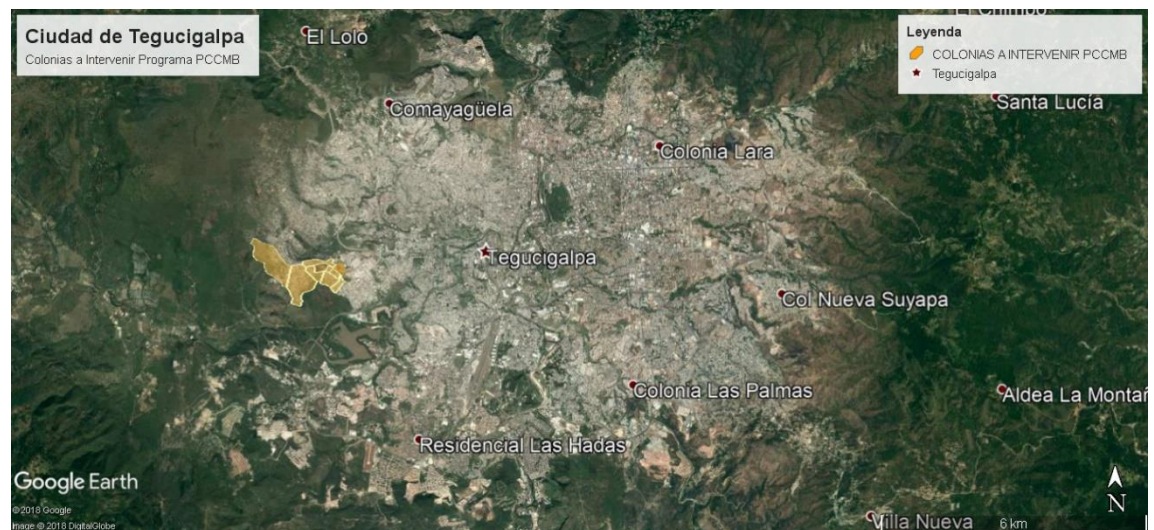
Ciudad de Tegucigalpa
Colonias a Intervenir Programa PCCMB

Leyenda
COLONIAS A INTERVENIR PCCMB
Tegucigalpa

El Chimbo
El Lolo
Comayagüela
Santa Lucía
Colonia Lara
Tegucigalpa
Col Nueva Suyapa
Colonia Las Palmas
Aldea La Montañ
Residencial Las Hadas
Villa Nueva

Google Earth
©2018 Google
Image © 2018 DigitalGlobe
6 km
N